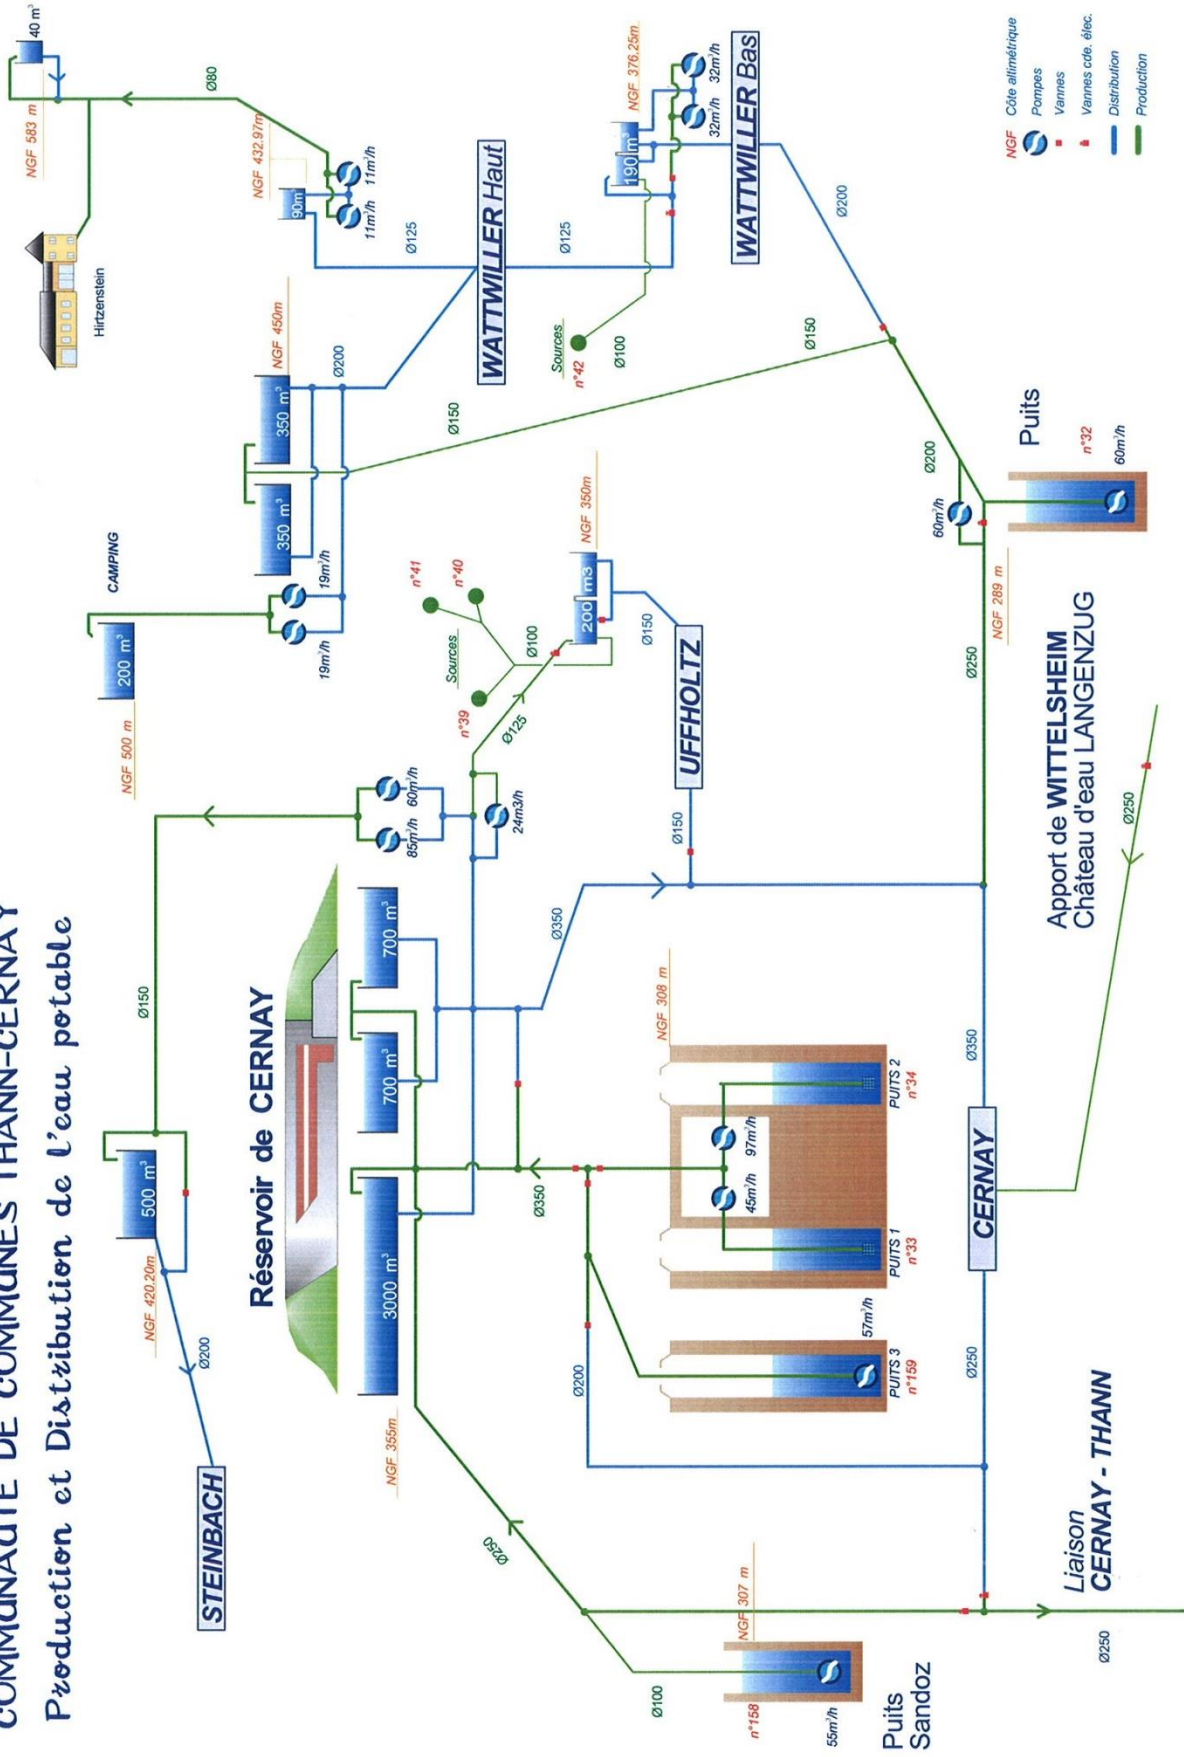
COMMUNAUTE DE COMMUNES THANN-CERNAY
Production et Distribution de l'eau potable

STEINBACH
Ø200
NGF 420.20m
500 m³
Ø150
Réservoir de CERNAY
3000 m³
700 m³
700 m³
NGF 355m
Ø250
85m³/h
60m³/h
24m3/h
NGF 500 m
200 m³
CAMPING
19m³/h
19m³/h
350 m³
350 m³
NGF 450m
Ø200
Ø150
Hirtzenstein
90m
NGF 432.97m
11m³/h
11m³/h
Ø80
NGF 583 m
40 m³
Ø125
WATTWILLER Haut
Ø125
Sources
n°42
Ø100
190 m³
NGF 376.25m
32m³/h
32m³/h
WATTWILLER Bas
Ø200
Ø150
n°41
n°40
Sources
n°39
Ø100
Ø125
200 m3
NGF 350m
Ø150
UFFHOLTZ
Ø150
Ø350
Ø350
NGF 308 m
45m³/h
97m³/h
PUITS 1
n°33
PUITS 2
n°34
PUITS 3
n°159
57m³/h
Ø200
NGF 307 m
n°158
55m³/h
Puits Sandoz
Ø100
Ø250
Liaison CERNAY - THANN
Ø250
CERNAY
Ø350
Ø250
NGF 289 m
60m³/h
Ø200
Puits
n°32
60m³/h
Apport de WITTELSHEIM
Château d'eau LANGENZUG
Ø250

NGF Côte altimétrique
Pompes
Vannes
Vannes cde. élec.
Distribution
Production